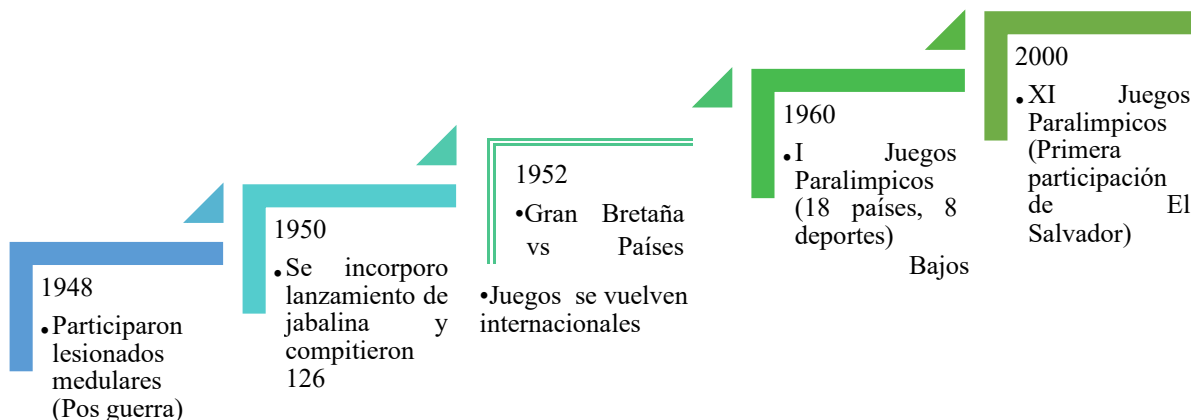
1948

• Participaron lesionados medulares (Pos guerra)

1950

• Se incorporo lanzamiento de jabalina y compitieron 126

1952

• Gran Bretaña vs Países Bajos

• Juegos se vuelven internacionales

1960

• I Juegos Paralimpicos (18 países, 8 deportes)

2000

• XI Juegos Paralimpicos (Primera participación de El Salvador)